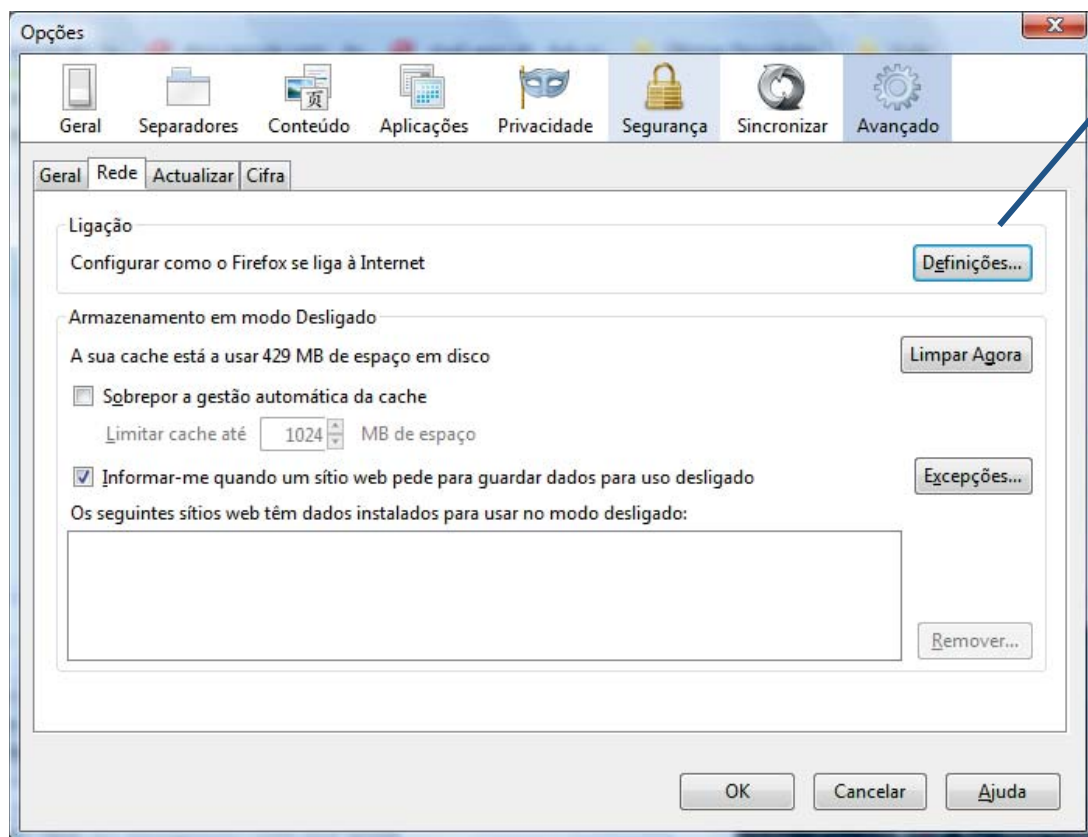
Opções

Geral Separadores Conteúdo Aplicações Privacidade Segurança Sincronizar Avançado

Geral Rede Actualizar Cifra

Ligação

Configurar como o Firefox se liga à Internet

Definições...

Armazenamento em modo Desligado

A sua cache está a usar 429 MB de espaço em disco

Limpar Agora

Sobrepor a gestão automática da cache

Limitar cache até 1024 MB de espaço

Informar-me quando um sítio web pede para guardar dados para uso desligado

Excepções...

Os seguintes sítios web têm dados instalados para usar no modo desligado:

Remover...

OK Cancelar Ajuda